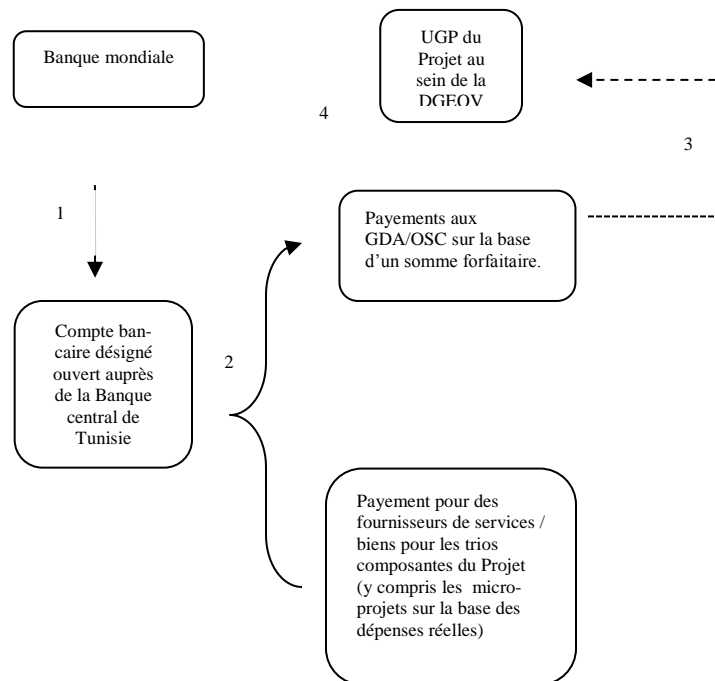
Banque mondiale

UGP du Projet au sein de la DGEOV

4

3

1

Payements aux GDA/OSC sur la base d'un somme forfaitaire.

Compte bancaire désigné ouvert auprès de la Banque central de Tunisie

2

Payement pour des fournisseurs de services / biens pour les trios composantes du Projet (y compris les microprojets sur la base des dépenses réelles)